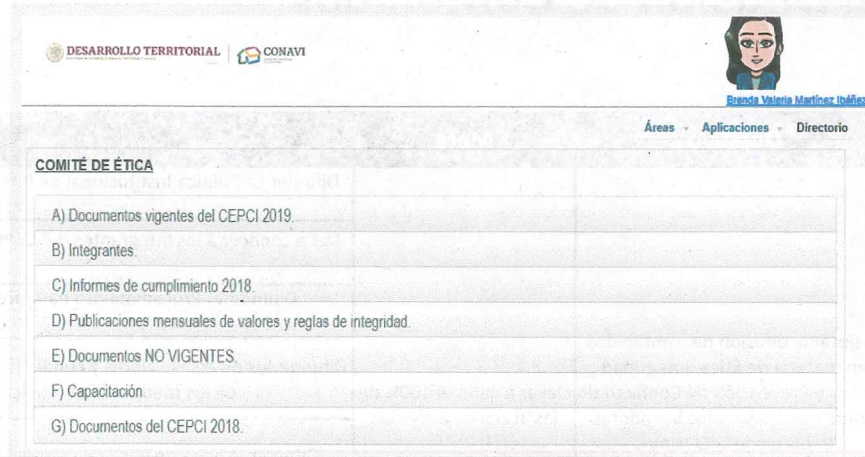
DESARROLLO TERRITORIAL | CONAVI

Brenda Valeria Martínez Ibáñez

Áreas - Aplicaciones - Directorio

COMITÉ DE ÉTICA

A) Documentos vigentes del CEPCI 2019.

B) Integrantes.

C) Informes de cumplimiento 2018.

D) Publicaciones mensuales de valores y reglas de integridad.

E) Documentos NO VIGENTES.

F) Capacitación.

G) Documentos del CEPCI 2018.